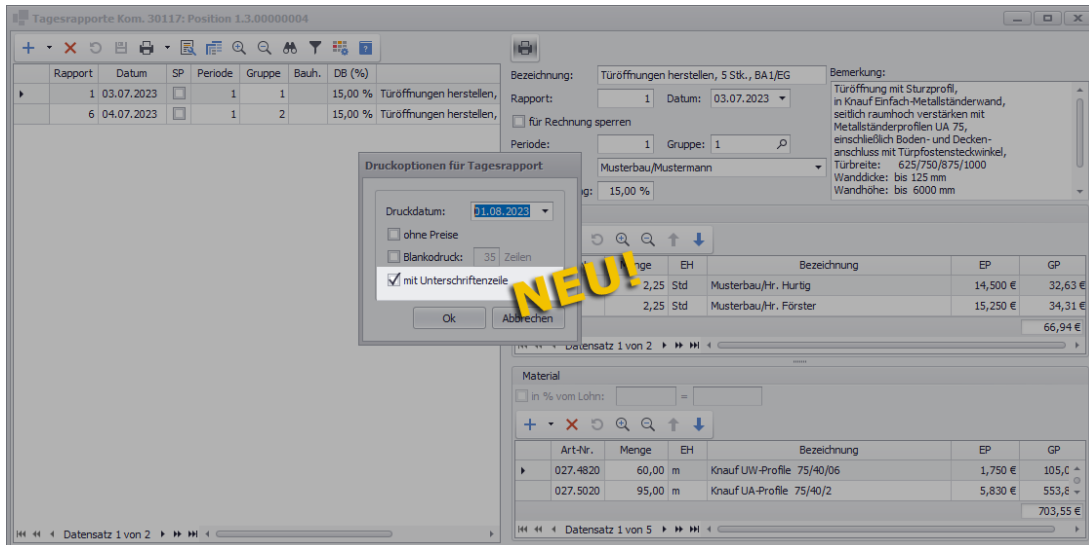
Tagesrapporte Kom. 30117: Position 1.3.00000004

| | Rapport | Datum | SP | Periode | Gruppe | Bauh. | DB (%) | |
|---|---|---|---|---|---|---|---|---|
| ▸ | 1 | 03.07.2023 | ☐ | 1 | 1 | | 15,00 % | Türöffnungen herstellen, |
| | 6 | 04.07.2023 | ☐ | 1 | 2 | | 15,00 % | Türöffnungen herstellen, |

Datensatz 1 von 2

Bezeichnung: Türöffnungen herstellen, 5 Stk., BA1/EG
Rapport: 1 Datum: 03.07.2023
für Rechnung sperren
Periode: 1 Gruppe: 1
Musterbau/Mustermann
15,00 %

Bemerkung:
Türöffnung mit Sturzprofil, in Knauf Einfach-Metallständerwand, seitlich raumhoch verstärken mit Metallständerprofilen UA 75, einschließlich Boden- und Deckenanschluss mit Türpfostensteckwinkel, Türbreite: 625/750/875/1000 Wanddicke: bis 125 mm Wandhöhe: bis 6000 mm

Druckoptionen für Tagesrapport
Druckdatum: 01.08.2023
ohne Preise
Blankodruck: 35 Zeilen
mit Unterschriftenzeile
Ok
Abbrechen

NEU!

| Menge | EH | Bezeichnung | EP | GP |
|---|---|---|---|---|
| 2,25 | Std | Musterbau/Hr. Hurtig | 14,500 € | 32,63 € |
| 2,25 | Std | Musterbau/Hr. Förster | 15,250 € | 34,31 € |

66,94 €
Datensatz 1 von 2

Material
in % vom Lohn: =

| | Art-Nr. | Menge | EH | Bezeichnung | EP | GP |
|---|---|---|---|---|---|---|
| ▸ | 027.4820 | 60,00 | m | Knauf UW-Profile 75/40/06 | 1,750 € | 105,0 |
| | 027.5020 | 95,00 | m | Knauf UA-Profile 75/40/2 | 5,830 € | 553,8 |

703,55 €
Datensatz 1 von 5